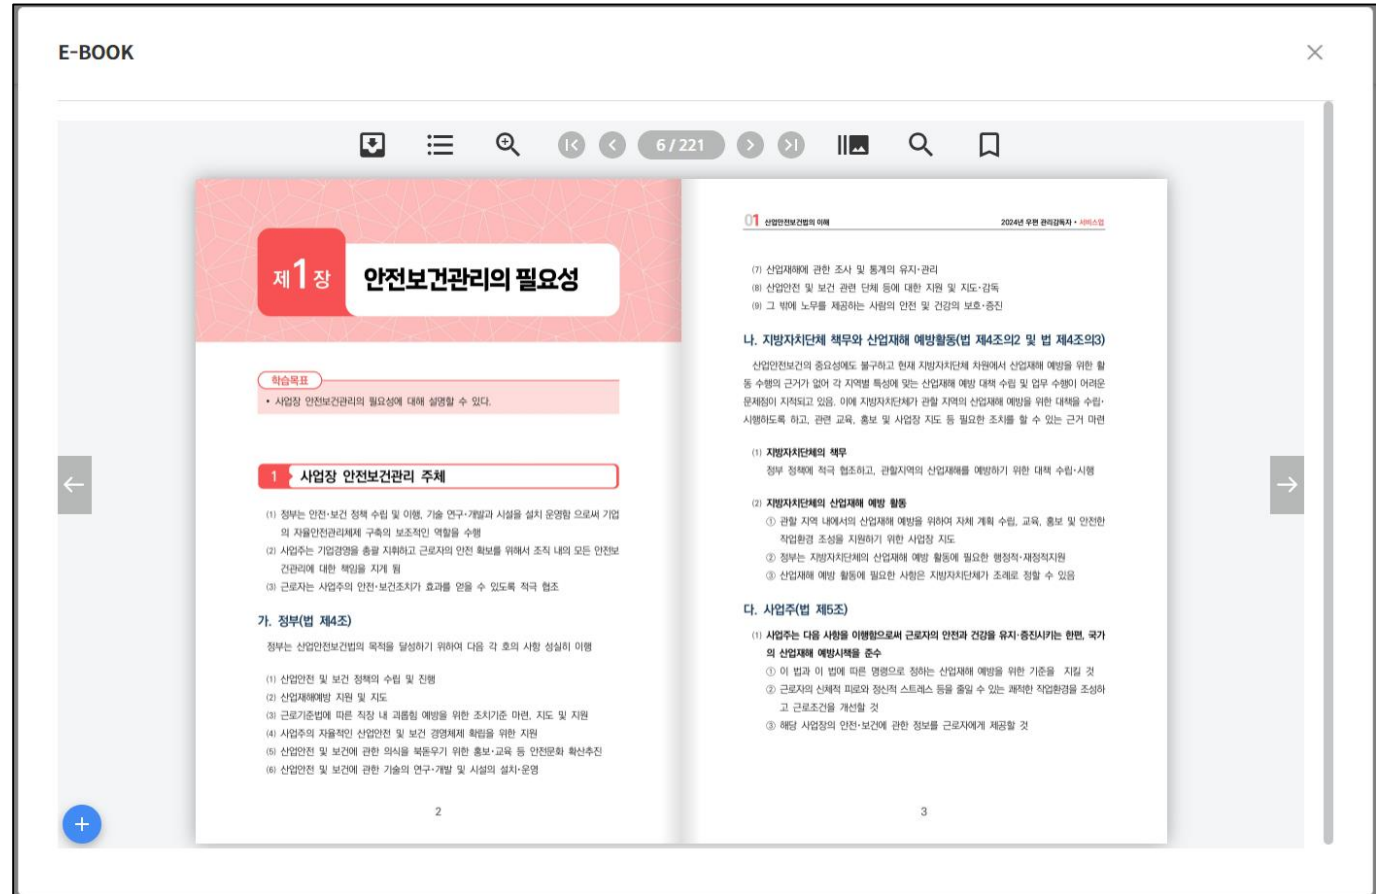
E-BOOK

×

6 / 221

제1장 안전보건관리의 필요성

학습목표

• 사업장 안전보건관리의 필요성에 대해 설명할 수 있다.

1 사업장 안전보건관리 주체

(1) 정부는 안전·보건 정책 수립 및 이행, 기술 연구·개발과 시설을 설치 운영함 으로써 기업의 자율안전관리체제 구축의 보조적인 역할을 수행

(2) 사업주는 기업경영을 총괄 지휘하고 근로자의 안전 확보를 위해서 조직 내의 모든 안전보건관리에 대한 책임을 지게 됨

(3) 근로자는 사업주의 안전·보건조치가 효과를 얻을 수 있도록 적극 협조

가. 정부(법 제4조)

정부는 산업안전보건법의 목적을 달성하기 위하여 다음 각 호의 사항 성실히 이행

(1) 산업안전 및 보건 정책의 수립 및 진행

(2) 산업재해예방 지원 및 지도

(3) 근로기준법에 따른 직장 내 괴롭힘 예방을 위한 조치기준 마련, 지도 및 지원

(4) 사업주의 자율적인 산업안전 및 보건 경영체제 확립을 위한 지원

(5) 산업안전 및 보건에 관한 의식을 북돋우기 위한 홍보·교육 등 안전문화 확산추진

(6) 산업안전 및 보건에 관한 기술의 연구·개발 및 시설의 설치·운영

2

01 산업안전보건법의 이해

2024년 우편 관리감독자 · 서비스업

(7) 산업재해에 관한 조사 및 통계의 유지·관리

(8) 산업안전 및 보건 관련 단체 등에 대한 지원 및 지도·감독

(9) 그 밖에 노무를 제공하는 사람의 안전 및 건강의 보호·증진

나. 지방자치단체 책무와 산업재해 예방활동(법 제4조의2 및 법 제4조의3)

산업안전보건의 중요성에도 불구하고 현재 지방자치단체 차원에서 산업재해 예방을 위한 활동 수행의 근거가 없어 각 지역별 특성에 맞는 산업재해 예방 대책 수립 및 업무 수행이 어려운 문제점이 지적되고 있음. 이에 지방자치단체가 관할 지역의 산업재해 예방을 위한 대책을 수립·시행하도록 하고, 관련 교육, 홍보 및 사업장 지도 등 필요한 조치를 할 수 있는 근거 마련

(1) 지방자치단체의 책무

정부 정책에 적극 협조하고, 관할지역의 산업재해를 예방하기 위한 대책 수립·시행

(2) 지방자치단체의 산업재해 예방 활동

① 관할 지역 내에서의 산업재해 예방을 위하여 자체 계획 수립, 교육, 홍보 및 안전한 작업환경 조성을 지원하기 위한 사업장 지도

② 정부는 지방자치단체의 산업재해 예방 활동에 필요한 행정적·재정적지원

③ 산업재해 예방 활동에 필요한 사항은 지방자치단체가 조례로 정할 수 있음

다. 사업주(법 제5조)

(1) 사업주는 다음 사항을 이행함으로써 근로자의 안전과 건강을 유지·증진시키는 한편, 국가의 산업재해 예방시책을 준수

① 이 법과 이 법에 따른 명령으로 정하는 산업재해 예방을 위한 기준을 지킬 것

② 근로자의 신체적 피로와 정신적 스트레스 등을 줄일 수 있는 쾌적한 작업환경을 조성하고 근로조건을 개선할 것

③ 해당 사업장의 안전·보건에 관한 정보를 근로자에게 제공할 것

3